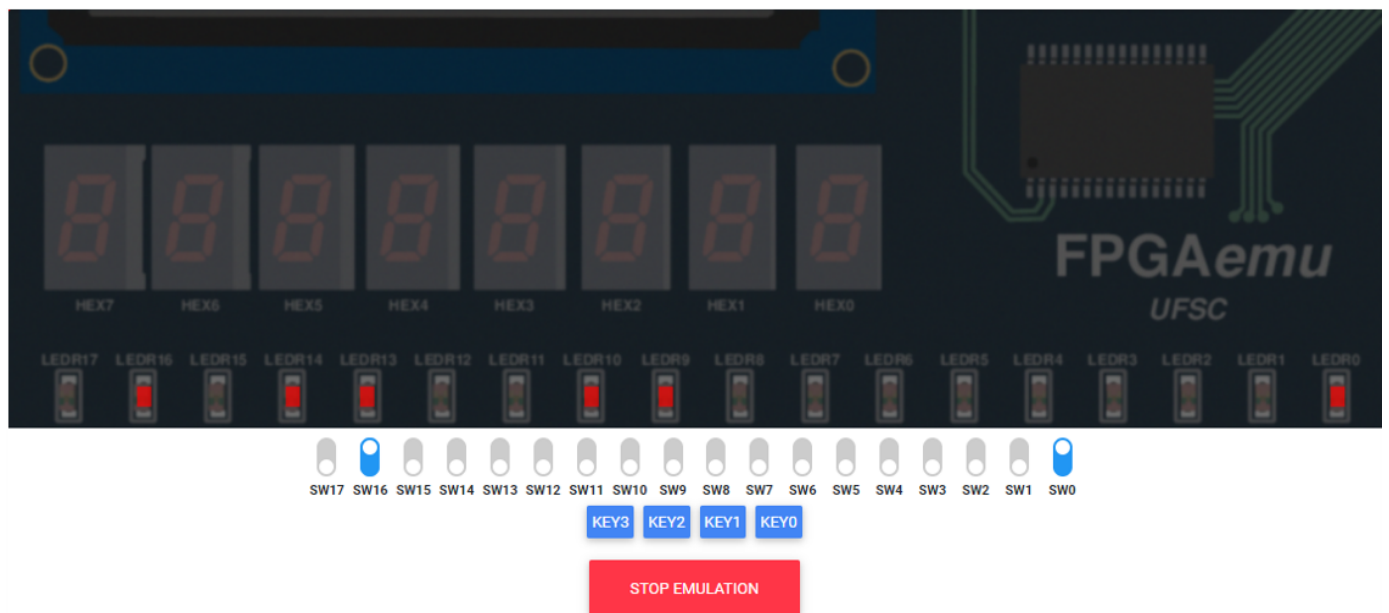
FPGAemu
UFSC

HEX7 HEX6 HEX5 HEX4 HEX3 HEX2 HEX1 HEX0

LEDR17 LEDR16 LEDR15 LEDR14 LEDR13 LEDR12 LEDR11 LEDR10 LEDR9 LEDR8 LEDR7 LEDR6 LEDR5 LEDR4 LEDR3 LEDR2 LEDR1 LEDR0

SW17 SW16 SW15 SW14 SW13 SW12 SW11 SW10 SW9 SW8 SW7 SW6 SW5 SW4 SW3 SW2 SW1 SW0

KEY3 KEY2 KEY1 KEY0

STOP EMULATION